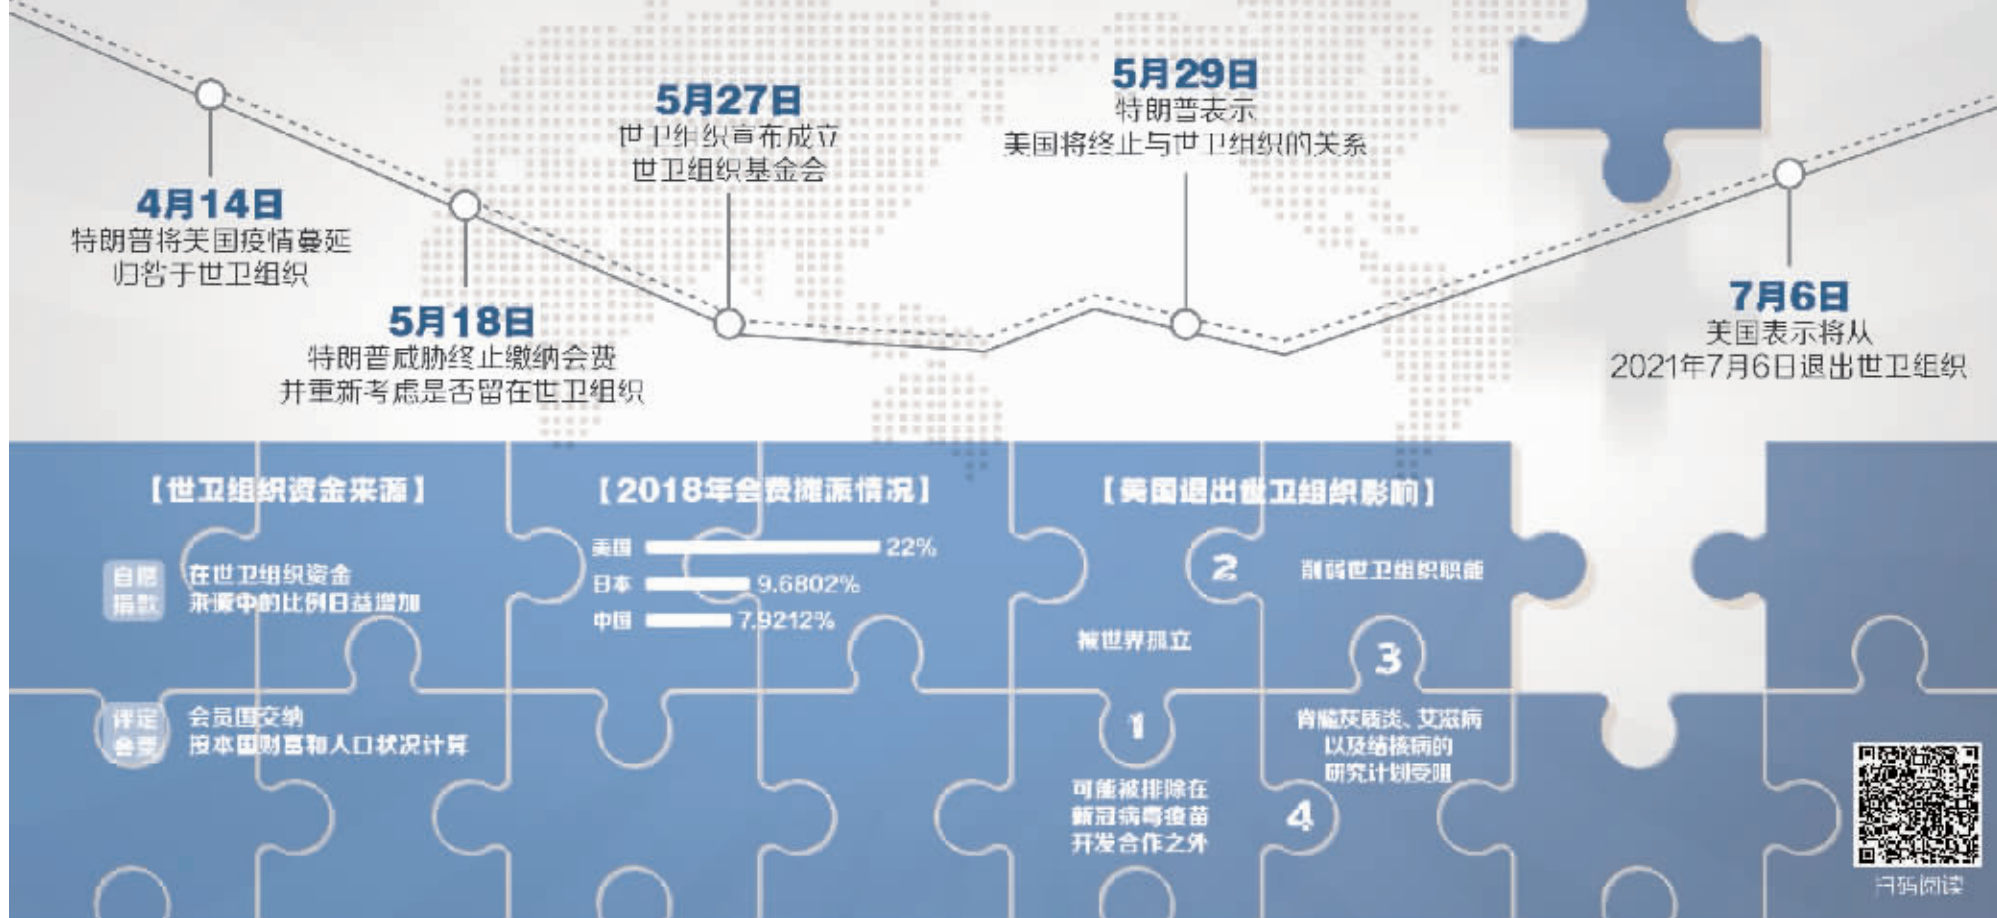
4月14日
特朗普将美国疫情蔓延归咎于世卫组织

5月18日
特朗普威胁终止缴纳会费并重新考虑是否留在世卫组织

5月27日
世卫组织宣布成立世卫组织基金会

5月29日
特朗普表示美国将终止与世卫组织的关系

7月6日
美国表示将从2021年7月6日退出世卫组织

【世卫组织资金来源】

自愿捐款 在世卫组织资金来源中的比例日益增加

评定会费 会员国交纳 按本国财富和人口状况计算

【2018年会费摊派情况】

| | |
|---|---|
| 美国 | 22% |
| 日本 | 9.6802% |
| 中国 | 7.9212% |

【美国退出世卫组织影响】

被世界孤立

2 削弱世卫组织职能

3 脊髓灰质炎、艾滋病以及结核病的研究计划受阻

1

可能被排除在新冠病毒疫苗开发合作之外

4

扫码阅读